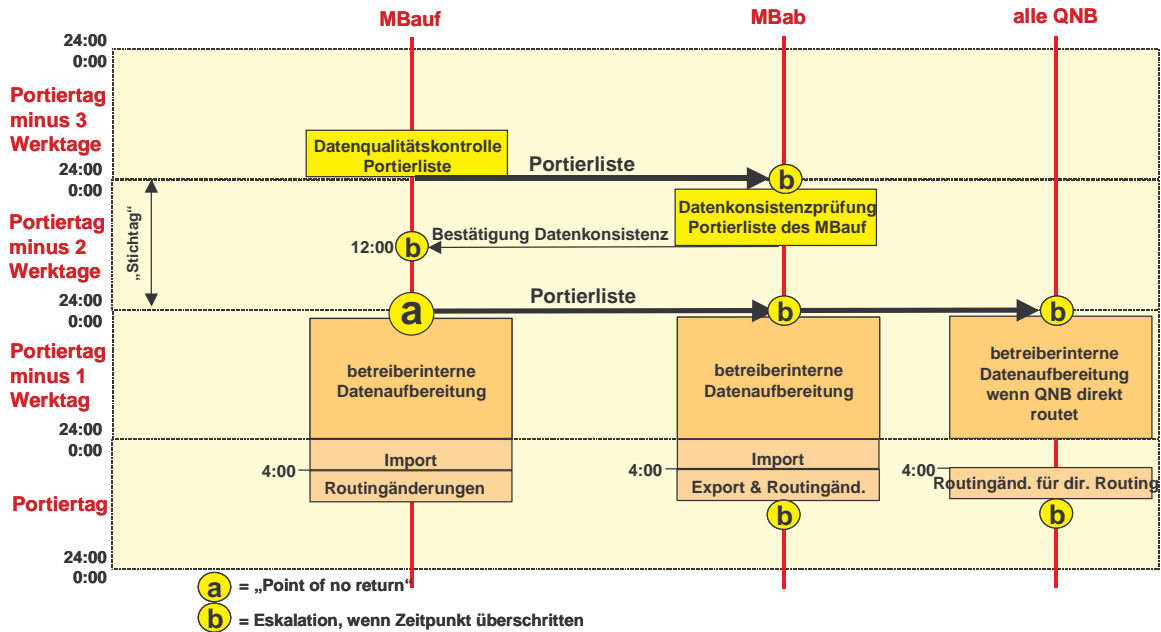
MBauf

MBab

alle QNB

24:00
0:00

Portiertag minus 3 Werktage

Datenqualitätskontrolle Portierliste

Portierliste

b

24:00
0:00

„Stichtag“

Portiertag minus 2 Werktage

Datenkonsistenzprüfung Portierliste des MBauf

12:00

b

Bestätigung Datenkonsistenz

24:00
0:00

a

Portierliste

b

b

Portiertag minus 1 Werktag

betreiberinterne Datenaufbereitung

betreiberinterne Datenaufbereitung

betreiberinterne Datenaufbereitung wenn QNB direkt routet

24:00
0:00

Portiertag

Import

4:00

Routingänderungen

Import

4:00

Export & Routingänd.

b

4:00

Routingänd. für dir. Routing

b

24:00
0:00

a = „Point of no return“

b = Eskalation, wenn Zeitpunkt überschritten